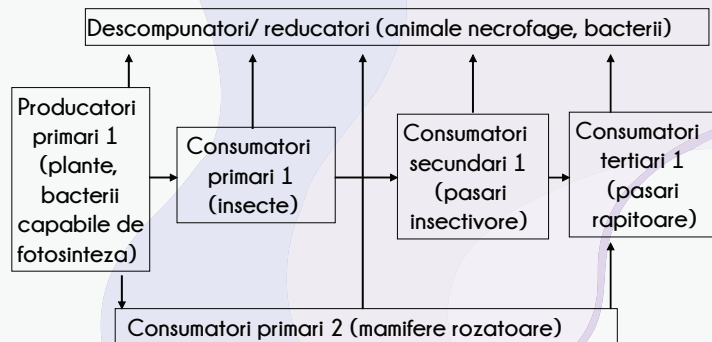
Descompunatori/ reducatori (animale necrofage, bacterii)

Producatori primari 1 (plante, bacterii capabile de fotosinteza)

Consumatori primari 1 (insecte)

Consumatori secundari 1 (pasari insectivore)

Consumatori tertiari 1 (pasari rapitoare)

Consumatori primari 2 (mamifere rozatoare)